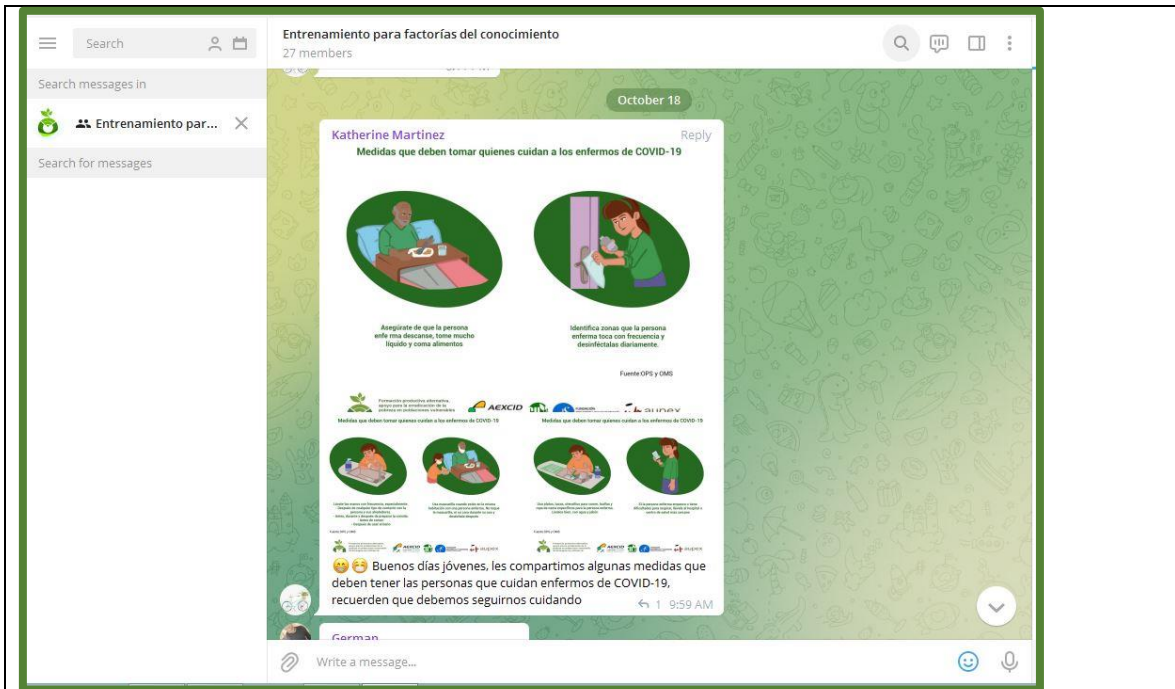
Search

Search messages in

Entrenamiento par...

Search for messages

Entrenamiento para factorías del conocimiento
27 members

October 18

Katherine Martinez
Reply

Medidas que deben tomar quienes cuidan a los enfermos de COVID-19

Asegúrate de que la persona enfe rma descanse, tome mucho líquido y coma alimentos

Identifica zonas que la persona enferma toca con frecuencia y desinféctalas diariamente.

Fuente:OPS y OMS

AEXCID

aupex

Medidas que deben tomar quienes cuidan a los enfermos de COVID-19

Medidas que deben tomar quienes cuidan a los enfermos de COVID-19

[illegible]

😁😁 Buenos días jóvenes, les compartimos algunas medidas que deben tener las personas que cuidan enfermos de COVID-19, recuerden que debemos seguirnos cuidando

1 9:59 AM

German

Write a message...